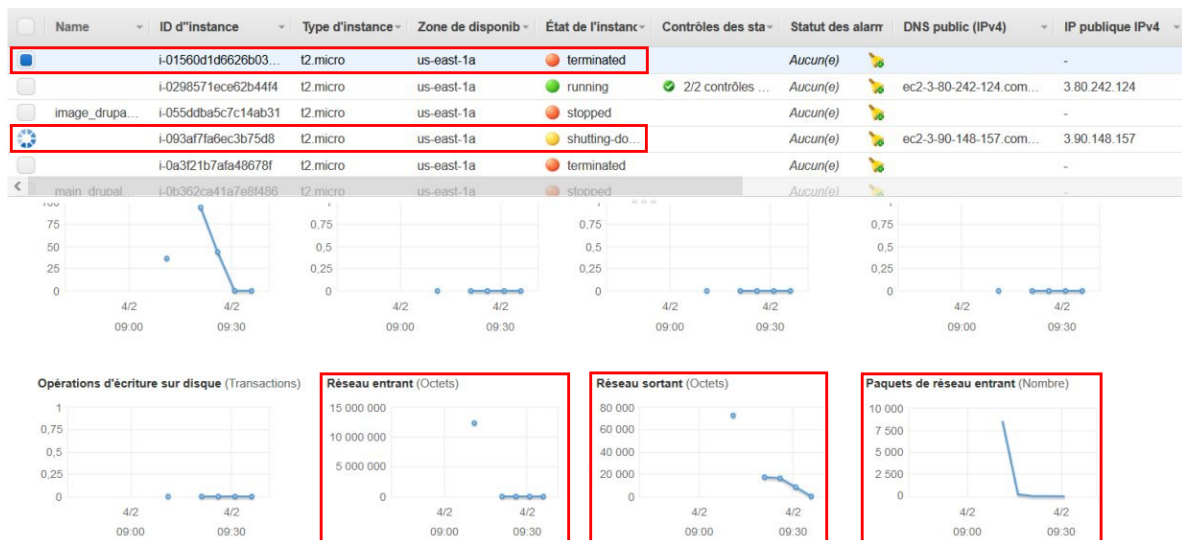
| | Name | ID d"instance | Type d'instance | Zone de disponib | État de l'instanc | Contrôles des sta | Statut des alarm | | DNS public (IPv4) | IP publique IPv4 |
|---|---|---|---|---|---|---|---|---|---|---|
| | | i-01560d1d6626b03... | t2.micro | us-east-1a | terminated | | Aucun(e) | | | - |
| | | i-0298571ece62b44f4 | t2.micro | us-east-1a | running | 2/2 contrôles ... | Aucun(e) | | ec2-3-80-242-124.com... | 3.80.242.124 |
| | image_drupa... | i-055ddba5c7c14ab31 | t2.micro | us-east-1a | stopped | | Aucun(e) | | | - |
| | | i-093af7fa6ec3b75d8 | t2.micro | us-east-1a | shutting-do... | | Aucun(e) | | ec2-3-90-148-157.com... | 3.90.148.157 |
| | | i-0a3f21b7afa48678f | t2.micro | us-east-1a | terminated | | Aucun(e) | | | - |
| | main_drupal | i-0b362ca41a7e8f486 | t2.micro | us-east-1a | stopped | | Aucun(e) | | | - |

100
75
50
25
0
4/2 09:00
4/2 09:30

0,75
0,5
0,25
0
4/2 09:00
4/2 09:30

0,75
0,5
0,25
0
4/2 09:00
4/2 09:30

0,75
0,5
0,25
0
4/2 09:00
4/2 09:30

Opérations d'écriture sur disque (Transactions)
1
0,75
0,5
0,25
0
4/2 09:00
4/2 09:30

Réseau entrant (Octets)
15 000 000
10 000 000
5 000 000
0
4/2 09:00
4/2 09:30

Réseau sortant (Octets)
80 000
60 000
40 000
20 000
0
4/2 09:00
4/2 09:30

Paquets de réseau entrant (Nombre)
10 000
7 500
5 000
2 500
0
4/2 09:00
4/2 09:30